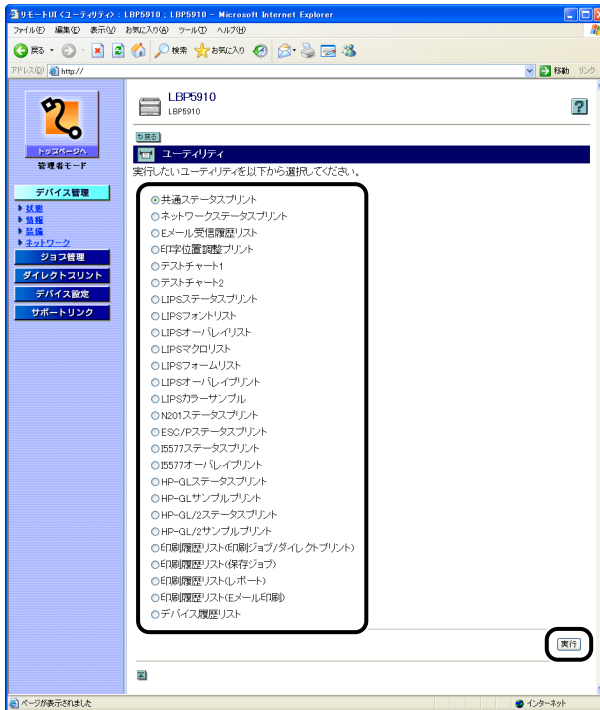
リモートUI <ユーティリティ> : LBP5910 : LBP5910 - Microsoft Internet Explorer

ファイル(F) 編集(E) 表示(V) お気に入り(A) ツール(T) ヘルプ(H)

戻る 検索 お気に入り

アドレス(D) http://

移動 リンク

トップページへ

管理者モード

デバイス管理

▶ 状態
▶ 情報
▶ 装備
▶ ネットワーク

ジョブ管理

ダイレクトプリント

デバイス設定

サポートリンク

LBP5910
LBP5910

?

もどる

ユーティリティ

実行したいユーティリティを以下から選択してください。

共通ステータスプリント
ネットワークステータスプリント
Eメール受信履歴リスト
印字位置調整プリント
テストチャート1
テストチャート2
LIPSステータスプリント
LIPSフォントリスト
LIPSオーバレイリスト
LIPSマクロリスト
LIPSフォームリスト
LIPSオーバレイプリント
LIPSカラーサンプル
N201ステータスプリント
ESC/Pステータスプリント
I5577ステータスプリント
I5577オーバレイプリント
HP-GLステータスプリント
HP-GLサンプルプリント
HP-GL/2ステータスプリント
HP-GL/2サンプルプリント
印刷履歴リスト(印刷ジョブ/ダイレクトプリント)
印刷履歴リスト(保存ジョブ)
印刷履歴リスト(レポート)
印刷履歴リスト(Eメール印刷)
デバイス履歴リスト

実行

ページが表示されました

インターネット